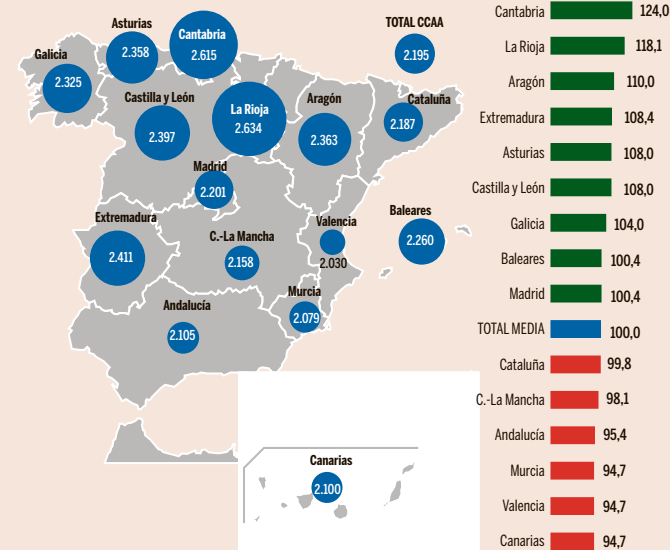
Asturias
2.358

Cantabria
2.615

TOTAL CCAA
2.195

Galicia
2.325

Castilla y León
2.397

La Rioja
2.634

Aragón
2.363

Cataluña
2.187

Madrid
2.201

Extremadura
2.411

C.-La Mancha
2.158

Valencia
2.030

Baleares
2.260

Andalucía
2.105

Murcia
2.079

Canarias
2.100

| | |
|---|---|
| Cantabria | 124,0 |
| La Rioja | 118,1 |
| Aragón | 110,0 |
| Extremadura | 108,4 |
| Asturias | 108,0 |
| Castilla y León | 108,0 |
| Galicia | 104,0 |
| Baleares | 100,4 |
| Madrid | 100,4 |
| TOTAL MEDIA | 100,0 |
| Cataluña | 99,8 |
| C.-La Mancha | 98,1 |
| Andalucía | 95,4 |
| Murcia | 94,7 |
| Valencia | 94,7 |
| Canarias | 94,7 |